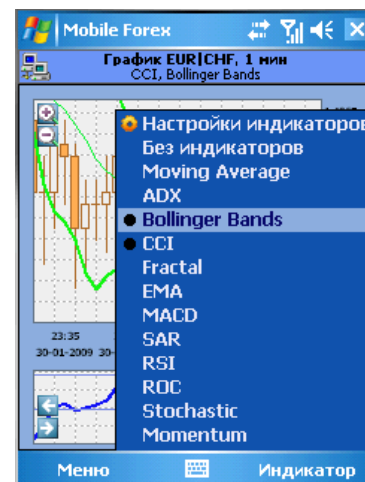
Mobile Forex

График EUR|CHF, 1 мин
CCI, Bollinger Bands

Настройки индикаторов
Без индикаторов
Moving Average
ADX
Bollinger Bands
CCI
Fractal
EMA
MACD
SAR
RSI
ROC
Stochastic
Momentum

23:35
30-01-2009 30-

Меню
Индикатор